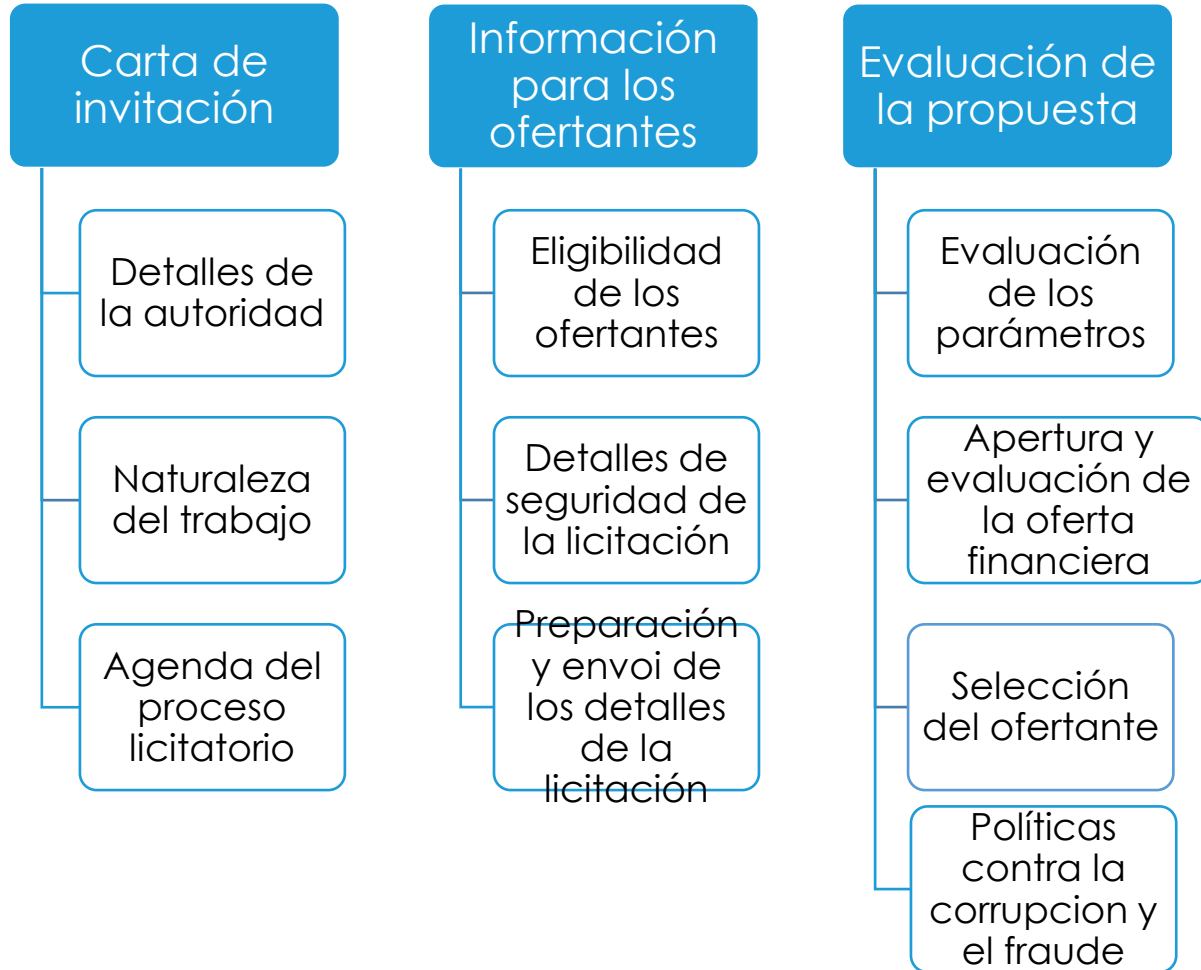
Carta de invitación

Detalles de la autoridad

Naturaleza del trabajo

Agenda del proceso licitatorio

Información para los ofertantes

Eligibilidad de los ofertantes

Detalles de seguridad de la licitación

Preparación y envoi de los detalles de la licitación

Evaluación de la propuesta

Evaluación de los parámetros

Apertura y evaluación de la oferta financiera

Selección del ofertante

Políticas contra la corrupcion y el fraude